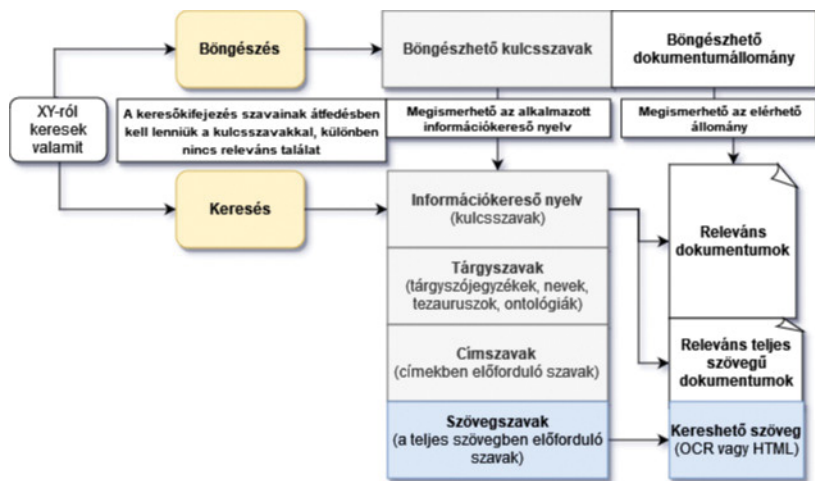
XY-ról keresek valamit

Böngészés

Böngészhető kulcsszavak

Böngészhető dokumentumállomány

A keresőkifejezés szavainak átfedésben kell lenniük a kulcsszavakkal, különben nincs releváns találat

Megismerhető az alkalmazott információkereső nyelv

Megismerhető az elérhető állomány

Keresés

Információkereső nyelv (kulcsszavak)

Tárgyszavak (tárgyszójegyzékek, nevek, tezauruszok, ontológiák)

Címszavak (címekben előforduló szavak)

Szövegszavak (a teljes szövegben előforduló szavak)

Releváns dokumentumok

Releváns teljes szövegű dokumentumok

Kereshető szöveg (OCR vagy HTML)